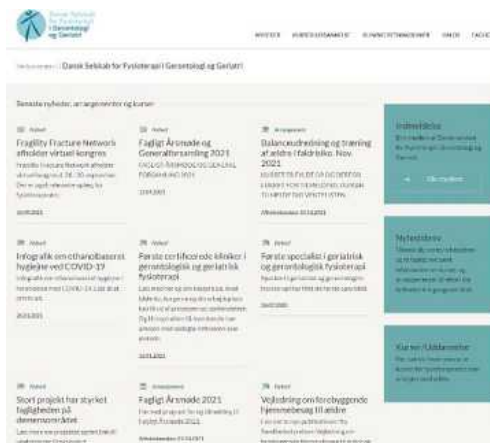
Dansk Selskab for Fysioterapi i Gerontologi og Geriatri

NYHEDER KURSER/ARRANGEMENTER KLINISKE RETNINGSLINJER VIDEN FAGLIG

Forside » Dansk Selskab for Fysioterapi i Gerontologi og Geriatri

Seneste nyheder, arrangementer og kurser

Nyhed
Fragility Fracture Network afholder virtuel kongres
Fragility Fracture Network afholder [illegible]
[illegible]

Nyhed
Fagligt Årsmøde og Generalforsamling 2021
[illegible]
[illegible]

Arrangement
Balanceudredning og træning af ældre i faldrisiko. Nov. 2021
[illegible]
Afholdes den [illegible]

Nyhed
Infografik om ethanolbaseret hygiejne ved COVID-19
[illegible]
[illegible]

Nyhed
Første certificerede klinikere i gerontologisk og geriatrisk fysioterapi
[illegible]
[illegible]

Nyhed
Første specialist i geriatrisk og gerontologisk fysioterapi
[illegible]
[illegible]

Nyhed
Stort projekt har styrket fagligheden på demensområdet
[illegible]

Arrangement
Fagligt Årsmøde 2021
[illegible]
Afholdes den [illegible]

Nyhed
Vejledning om forebyggende hjemmebesøg til ældre
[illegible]

Indmeldelse
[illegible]
Meld dig ind

Nyhedsbrev
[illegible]

Kurser / Uddannelse
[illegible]